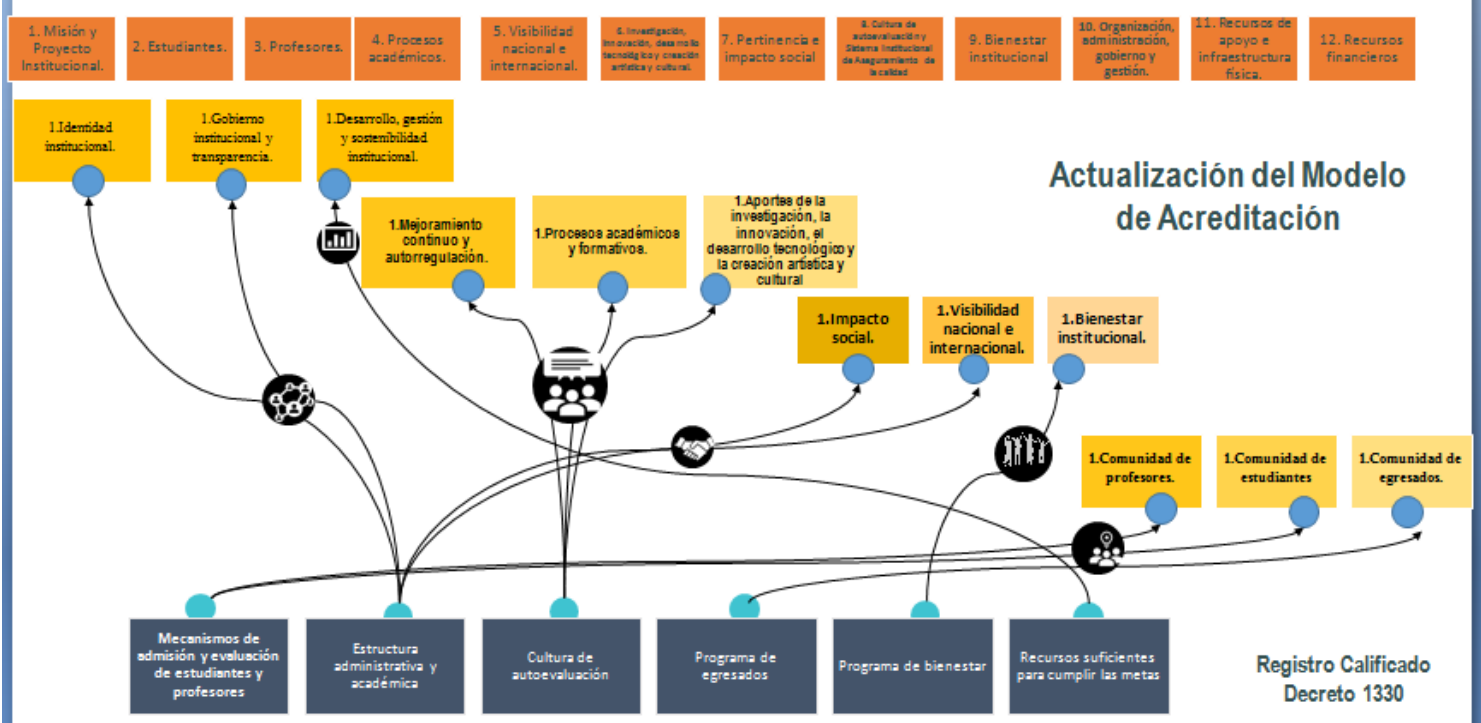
1. Misión y Proyecto Institucional.

2. Estudiantes.

3. Profesores.

4. Procesos académicos.

5. Visibilidad nacional e internacional.

6. Investigación, innovación, desarrollo tecnológico y creación artística y cultural.

7. Pertinencia e impacto social

8. Cultura de autoevaluación y Sistema Institucional de Aseguramiento de la calidad

9. Bienestar institucional

10. Organización, administración, gobierno y gestión.

11. Recursos de apoyo e infraestructura física.

12. Recursos financieros

1.Identidad institucional.

1.Gobierno institucional y transparencia.

1.Desarrollo, gestión y sostenibilidad institucional.

Actualización del Modelo de Acreditación

1.Mejoramiento continuo y autorregulación.

1.Procesos académicos y formativos.

1.Aportes de la investigación, la innovación, el desarrollo tecnológico y la creación artística y cultural

1.Impacto social.

1.Visibilidad nacional e internacional.

1.Bienestar institucional.

1.Comunidad de profesores.

1.Comunidad de estudiantes

1.Comunidad de egresados.

Mecanismos de admisión y evaluación de estudiantes y profesores

Estructura administrativa y académica

Cultura de autoevaluación

Programa de egresados

Programa de bienestar

Recursos suficientes para cumplir las metas

Registro Calificado Decreto 1330